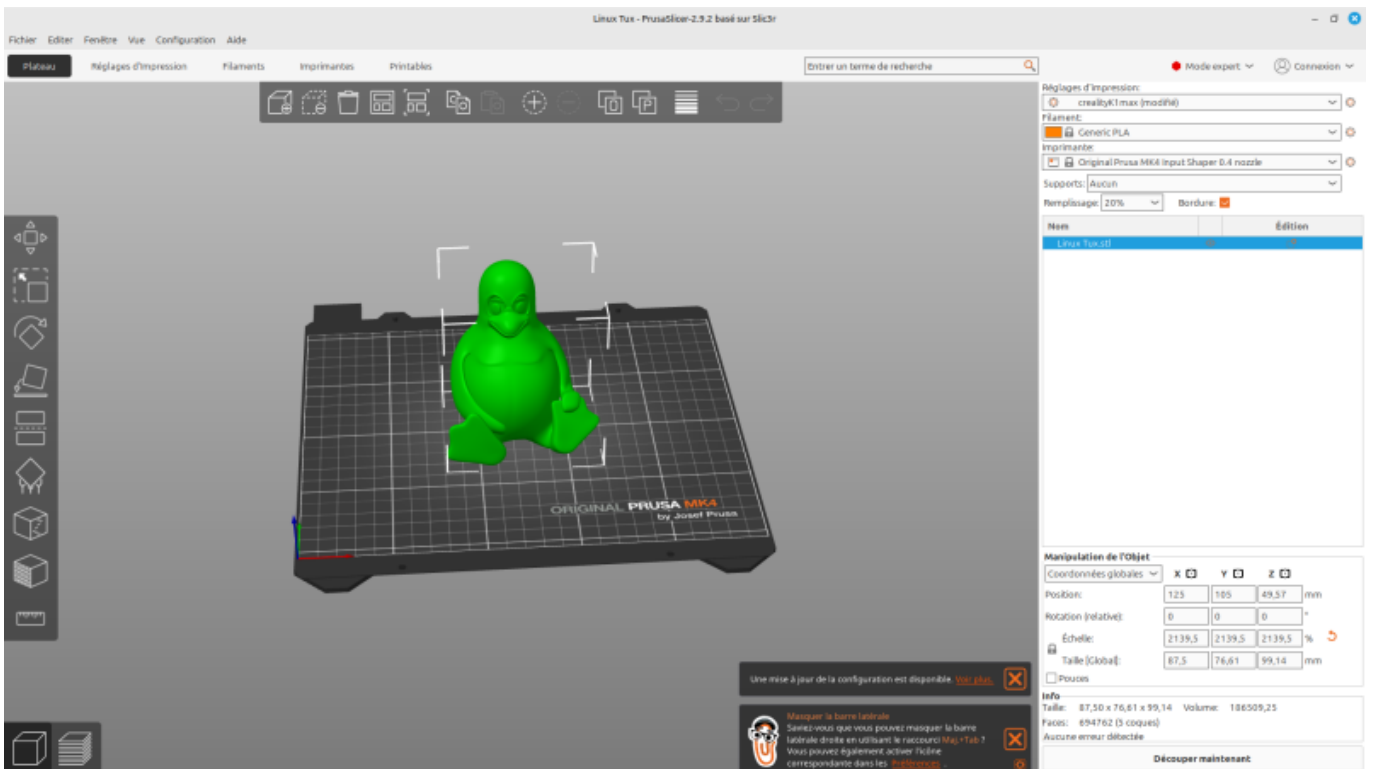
Linux Tux - PrusaSlicer-2.9.2 basé sur Slic3r

Fichier Editer Fenêtre Vue Configuration Aide

Plateau Réglages d'impression Filaments Imprimantes Printables

Entrer un terme de recherche

Mode expert

Connexion

Réglages d'impression:
crealityK1max (modifié)
Filament:
Generic PLA
Imprimante:
Original Prusa MK4 Input Shaper 0.4 nozzle
Supports: Aucun
Remplissage: 20%
Bordure:

| Nom | | Édition |
|---|---|---|
| Linux Tux.stl | | |

ORIGINAL PRUSA MK4
by Josef Prusa

Manipulation de l'Objet
Coordonnées globales X Y Z
Position: 125 105 49,57 mm
Rotation (relative): 0 0 0 °
Échelle: 2139,5 2139,5 2139,5 %
Taille (Global): 87,5 76,61 99,14 mm
Pouces

Info
Taille: 87,50 x 76,61 x 99,14 Volume: 186509,25
Faces: 694762 (5 coques)
Aucune erreur détectée

Une mise à jour de la configuration est disponible. Voir plus.

Masquer la barre latérale
Savez-vous que vous pouvez masquer la barre latérale droite en utilisant le raccourci Maj+Tab ? Vous pouvez également activer l'icône correspondante dans les Préférences.

Découper maintenant